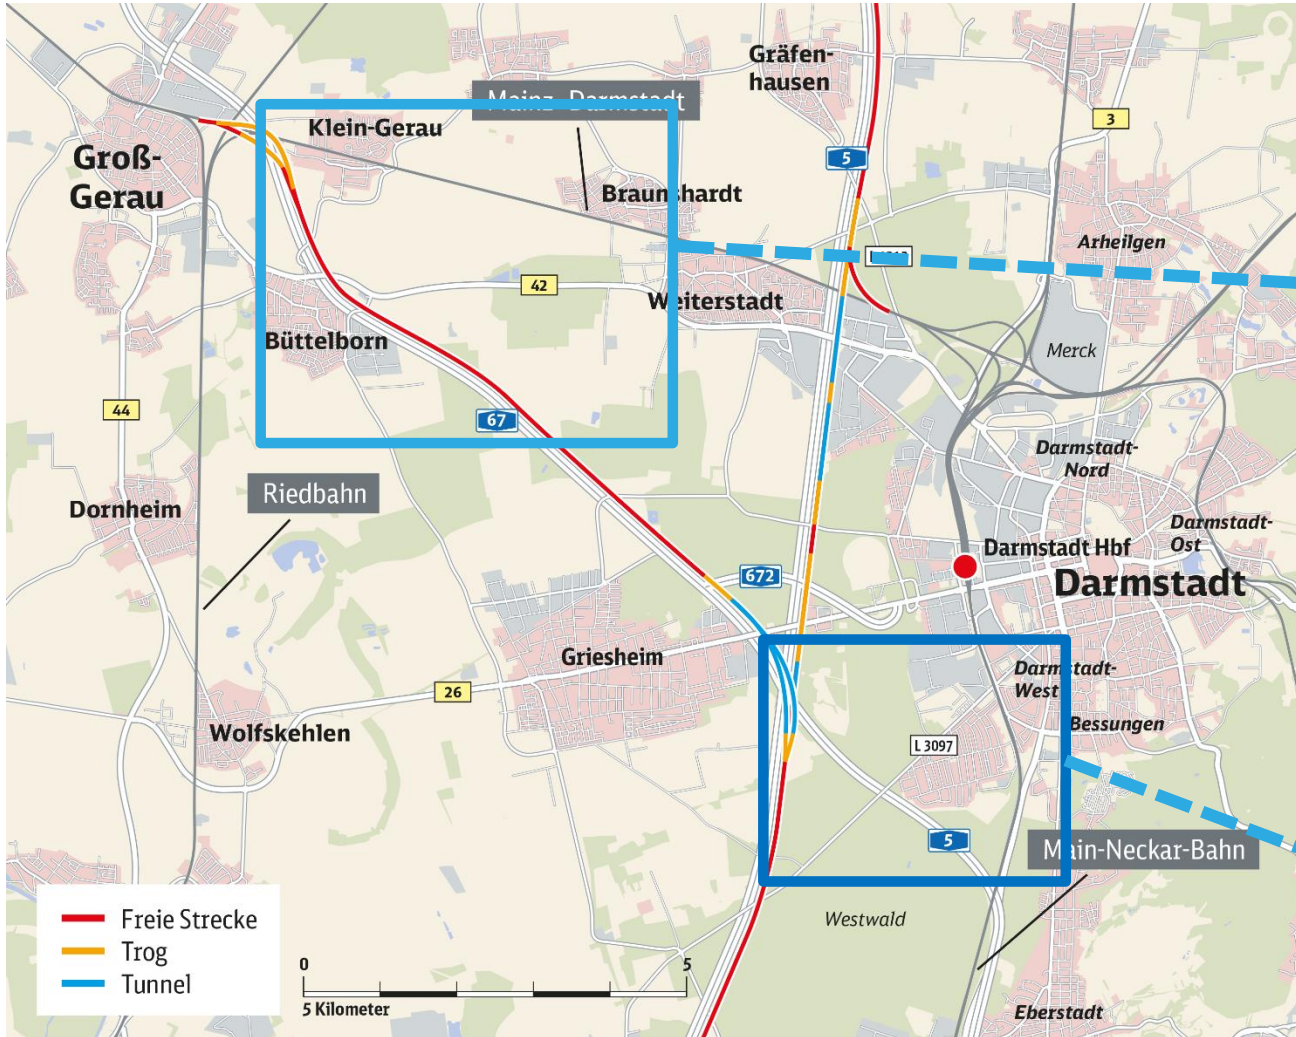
Gräfenhausen
Mainz–Darmstadt
Klein-Gerau
Groß-Gerau
Braunshardt
3
5
Arheilgen
42
Weiterstadt
Büttelborn
Merck
44
67
Darmstadt-Nord
Riedbahn
Dornheim
Darmstadt-Ost
Darmstadt Hbf
672
Darmstadt
Griesheim
Darmstadt-West
26
Wolfskehlen
Bessungen
L 3097
5
Main-Neckar-Bahn
Westwald
Freie Strecke
Trog
Tunnel
0
5
5 Kilometer
Eberstadt